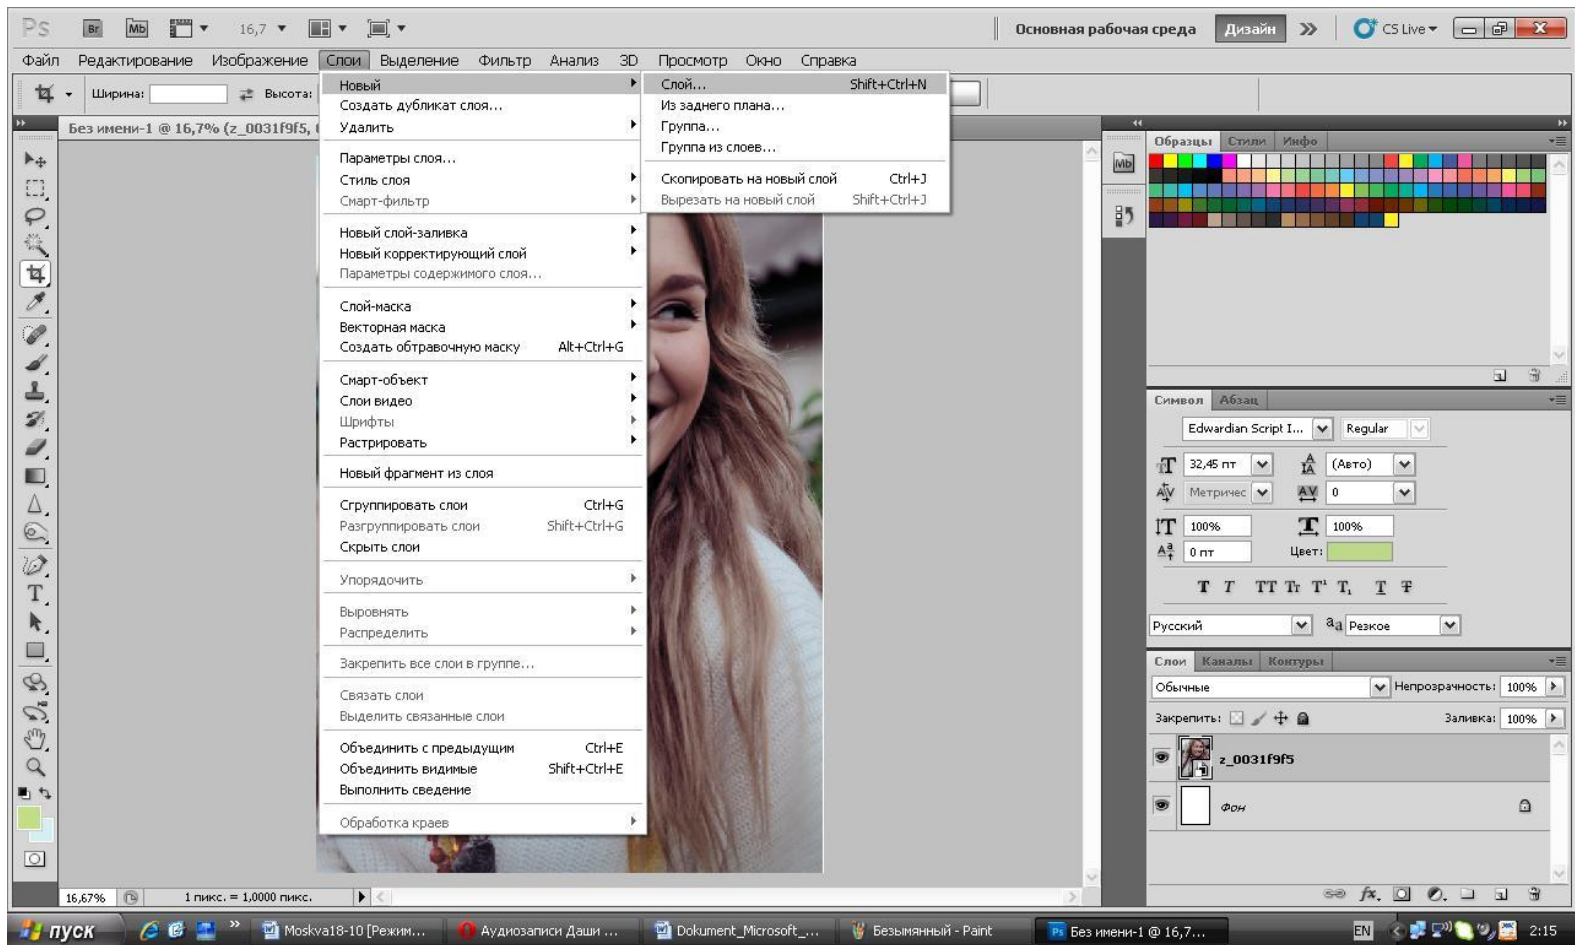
Ps Br Mb 16,7 Основная рабочая среда Дизайн » CS Live

Файл Редактирование Изображение Слои Выделение Фильтр Анализ 3D Просмотр Окно Справка

Ширина: Высота:

Без имени-1 @ 16,7% (z_0031f9f5,

Новый
Создать дубликат слоя...
Удалить
Параметры слоя...
Стиль слоя
Смарт-фильтр
Новый слой-заливка
Новый корректирующий слой
Параметры содержимого слоя...
Слой-маска
Векторная маска
Создать обтравочную маску Alt+Ctrl+G
Смарт-объект
Слои видео
Шрифты
Растрировать
Новый фрагмент из слоя
Сгруппировать слои Ctrl+G
Разгруппировать слои Shift+Ctrl+G
Скрыть слои
Упорядочить
Выровнять
Распределить
Закрепить все слои в группе...
Связать слои
Выделить связанные слои
Объединить с предыдущим Ctrl+E
Объединить видимые Shift+Ctrl+E
Выполнить сведение
Обработка краев

Слой... Shift+Ctrl+N
Из заднего плана...
Группа...
Группа из слоев...
Скопировать на новый слой Ctrl+J
Вырезать на новый слой Shift+Ctrl+J

Образцы Стили Инфо

Символ Абзац
Edwardian Script I... Regular
32,45 пт (Авто)
Метричес 0
100% 100%
0 пт Цвет:
T T TT Tr T¹ T₁ T Ŧ
Русский aa Резкое

Слои Каналы Контуры
Обычные Непрозрачность: 100%
Закрепить: Заливка: 100%
z_0031f9f5
Фон

16,67% 1 пикс. = 1,0000 пикс.

пуск Moskva18-10 [Режим... Аудиозаписи Даши ... Dokument_Microsoft_... Безымянный - Paint Без имени-1 @ 16,7... EN 2:15